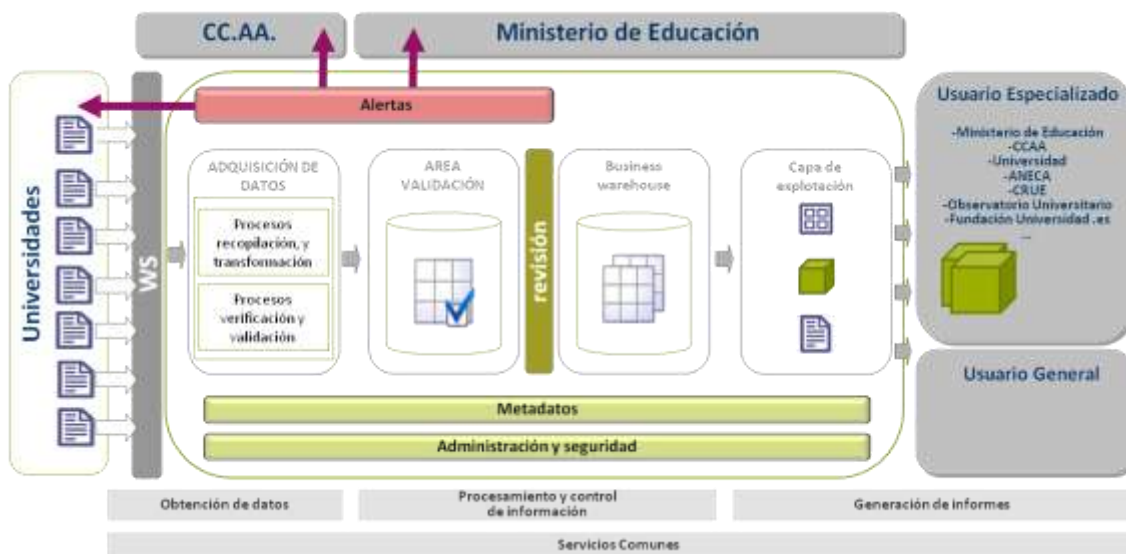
CC.AA.

Ministerio de Educación

Universidades

WS

Alertas

ADQUISICIÓN DE DATOS

Procesos recopilación, y transformación

Procesos verificación y validación

AREA VALIDACIÓN

revisión

Business warehouse

Capa de explotación

Usuario Especializado

-Ministerio de Educación
-CCAA
-Universidad
-ANECA
-CRUE
-Observatorio Universitario
-Fundación Universidad .es
...

Usuario General

Metadatos

Administración y seguridad

Obtención de datos

Procesamiento y control de información

Generación de informes

Servicios Comunes